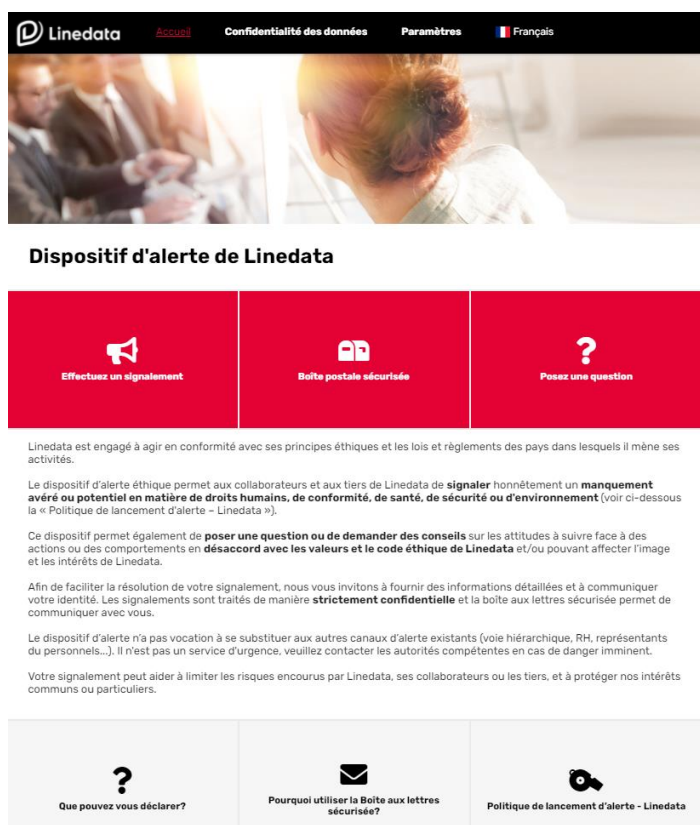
Linedata Accueil Confidentialité des données Paramètres Français

Dispositif d'alerte de Linedata

Effectuez un signalement

Boîte postale sécurisée

Posez une question

Linedata est engagé à agir en conformité avec ses principes éthiques et les lois et règlements des pays dans lesquels il mène ses activités.

Le dispositif d'alerte éthique permet aux collaborateurs et aux tiers de Linedata de **signaler** honnêtement un **manquement avéré ou potentiel en matière de droits humains, de conformité, de santé, de sécurité ou d'environnement** (voir ci-dessous la « Politique de lancement d'alerte – Linedata »).

Ce dispositif permet également de **poser une question ou de demander des conseils** sur les attitudes à suivre face à des actions ou des comportements en **désaccord avec les valeurs et le code éthique de Linedata** et/ou pouvant affecter l'image et les intérêts de Linedata.

Afin de faciliter la résolution de votre signalement, nous vous invitons à fournir des informations détaillées et à communiquer votre identité. Les signalements sont traités de manière **strictement confidentielle** et la boîte aux lettres sécurisée permet de communiquer avec vous.

Le dispositif d'alerte n'a pas vocation à se substituer aux autres canaux d'alerte existants (voie hiérarchique, RH, représentants du personnel...). Il n'est pas un service d'urgence, veuillez contacter les autorités compétentes en cas de danger imminent.

Votre signalement peut aider à limiter les risques encourus par Linedata, ses collaborateurs ou les tiers, et à protéger nos intérêts communs ou particuliers.

Que pouvez vous déclarer?

Pourquoi utiliser la Boîte aux lettres sécurisée?

Politique de lancement d'alerte - Linedata